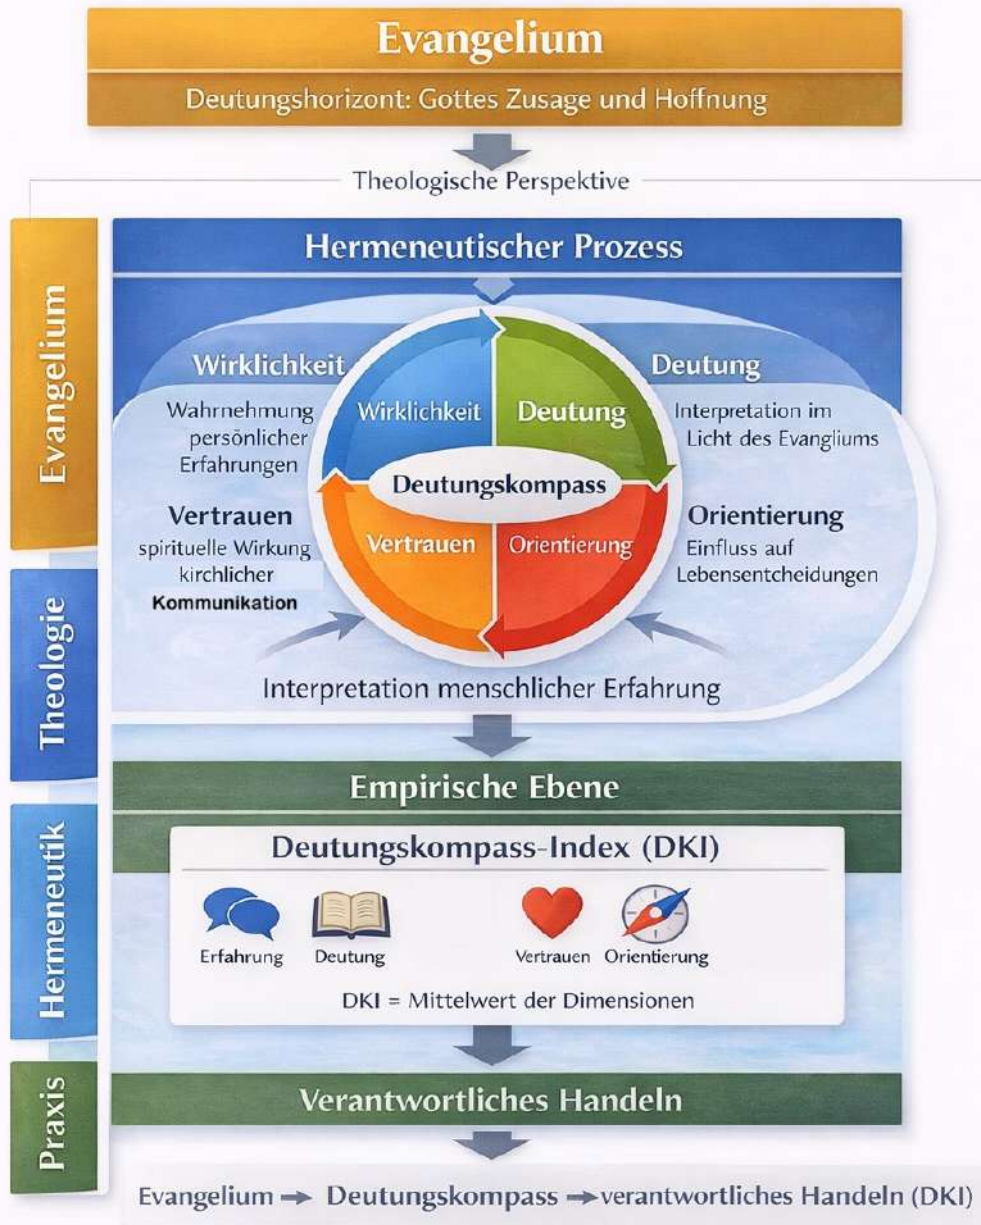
Evangelium

Deutungshorizont: Gottes Zusage und Hoffnung

Theologische Perspektive

Evangelium

Theologie

Hermeneutik

Praxis

Hermeneutischer Prozess

Wirklichkeit

Wahrnehmung persönlicher Erfahrungen

Deutung

Interpretation im Licht des Evangliums

Wirklichkeit

Deutung

Deutungskompass

Vertrauen

Orientierung

Vertrauen

spirituelle Wirkung kirchlicher Kommunikation

Orientierung

Einfluss auf Lebensentcheidungen

Interpretation menschlicher Erfahrung

Empirische Ebene

Deutungskompass-Index (DKI)

Erfahrung

Deutung

Vertrauen

Orientierung

DKI = Mittelwert der Dimensionen

Verantwortliches Handeln

Evangelium → Deutungskompass → verantwortliches Handeln (DKI)